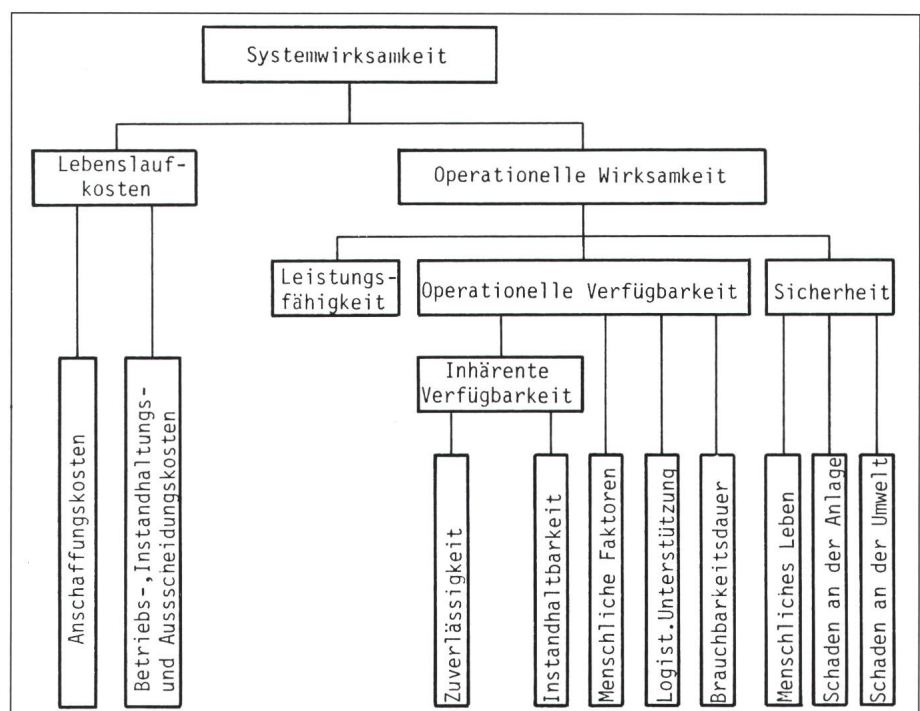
Systemwirksamkeit

Lebenslaufkosten

Operationelle Wirksamkeit

Anschaffungskosten

Betriebs-, Instandhaltungs- und Ausscheidungskosten

Leistungsfähigkeit

Operationelle Verfügbarkeit

Sicherheit

Inhärente Verfügbarkeit

Zuverlässigkeit

Instandhaltbarkeit

Menschliche Faktoren

Logist. Unterstützung

Brauchbarkeitsdauer

Menschliches Leben

Schaden an der Anlage

Schaden an der Umwelt